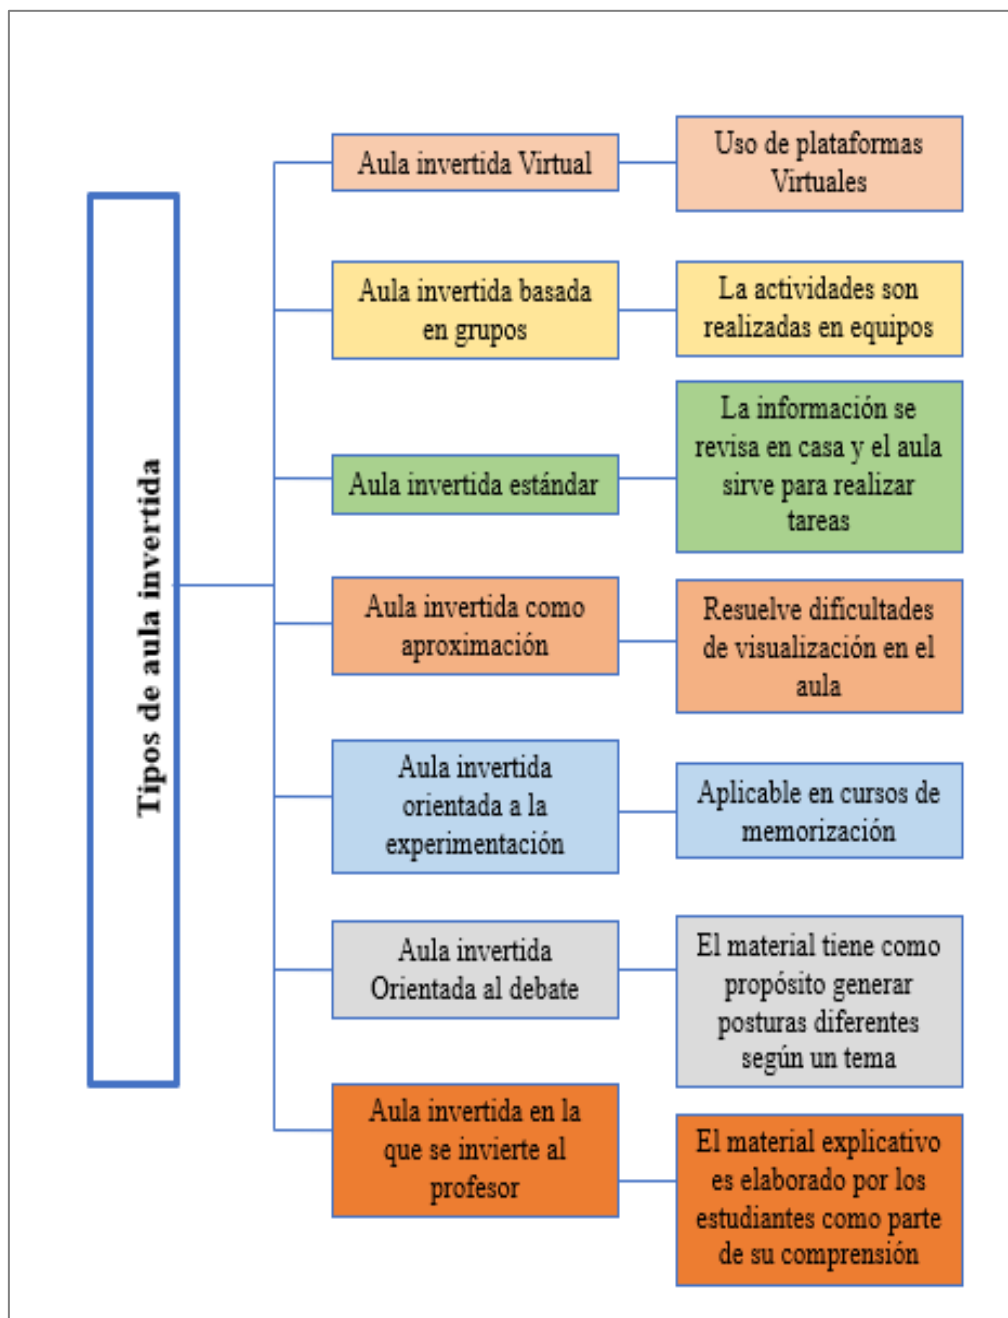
Tipos de aula invertida

Aula invertida Virtual

Uso de plataformas Virtuales

Aula invertida basada en grupos

La actividades son realizadas en equipos

Aula invertida estándar

La información se revisa en casa y el aula sirve para realizar tareas

Aula invertida como aproximación

Resuelve dificultades de visualización en el aula

Aula invertida orientada a la experimentación

Aplicable en cursos de memorización

Aula invertida Orientada al debate

El material tiene como propósito generar posturas diferentes según un tema

Aula invertida en la que se invierte al profesor

El material explicativo es elaborado por los estudiantes como parte de su comprensión